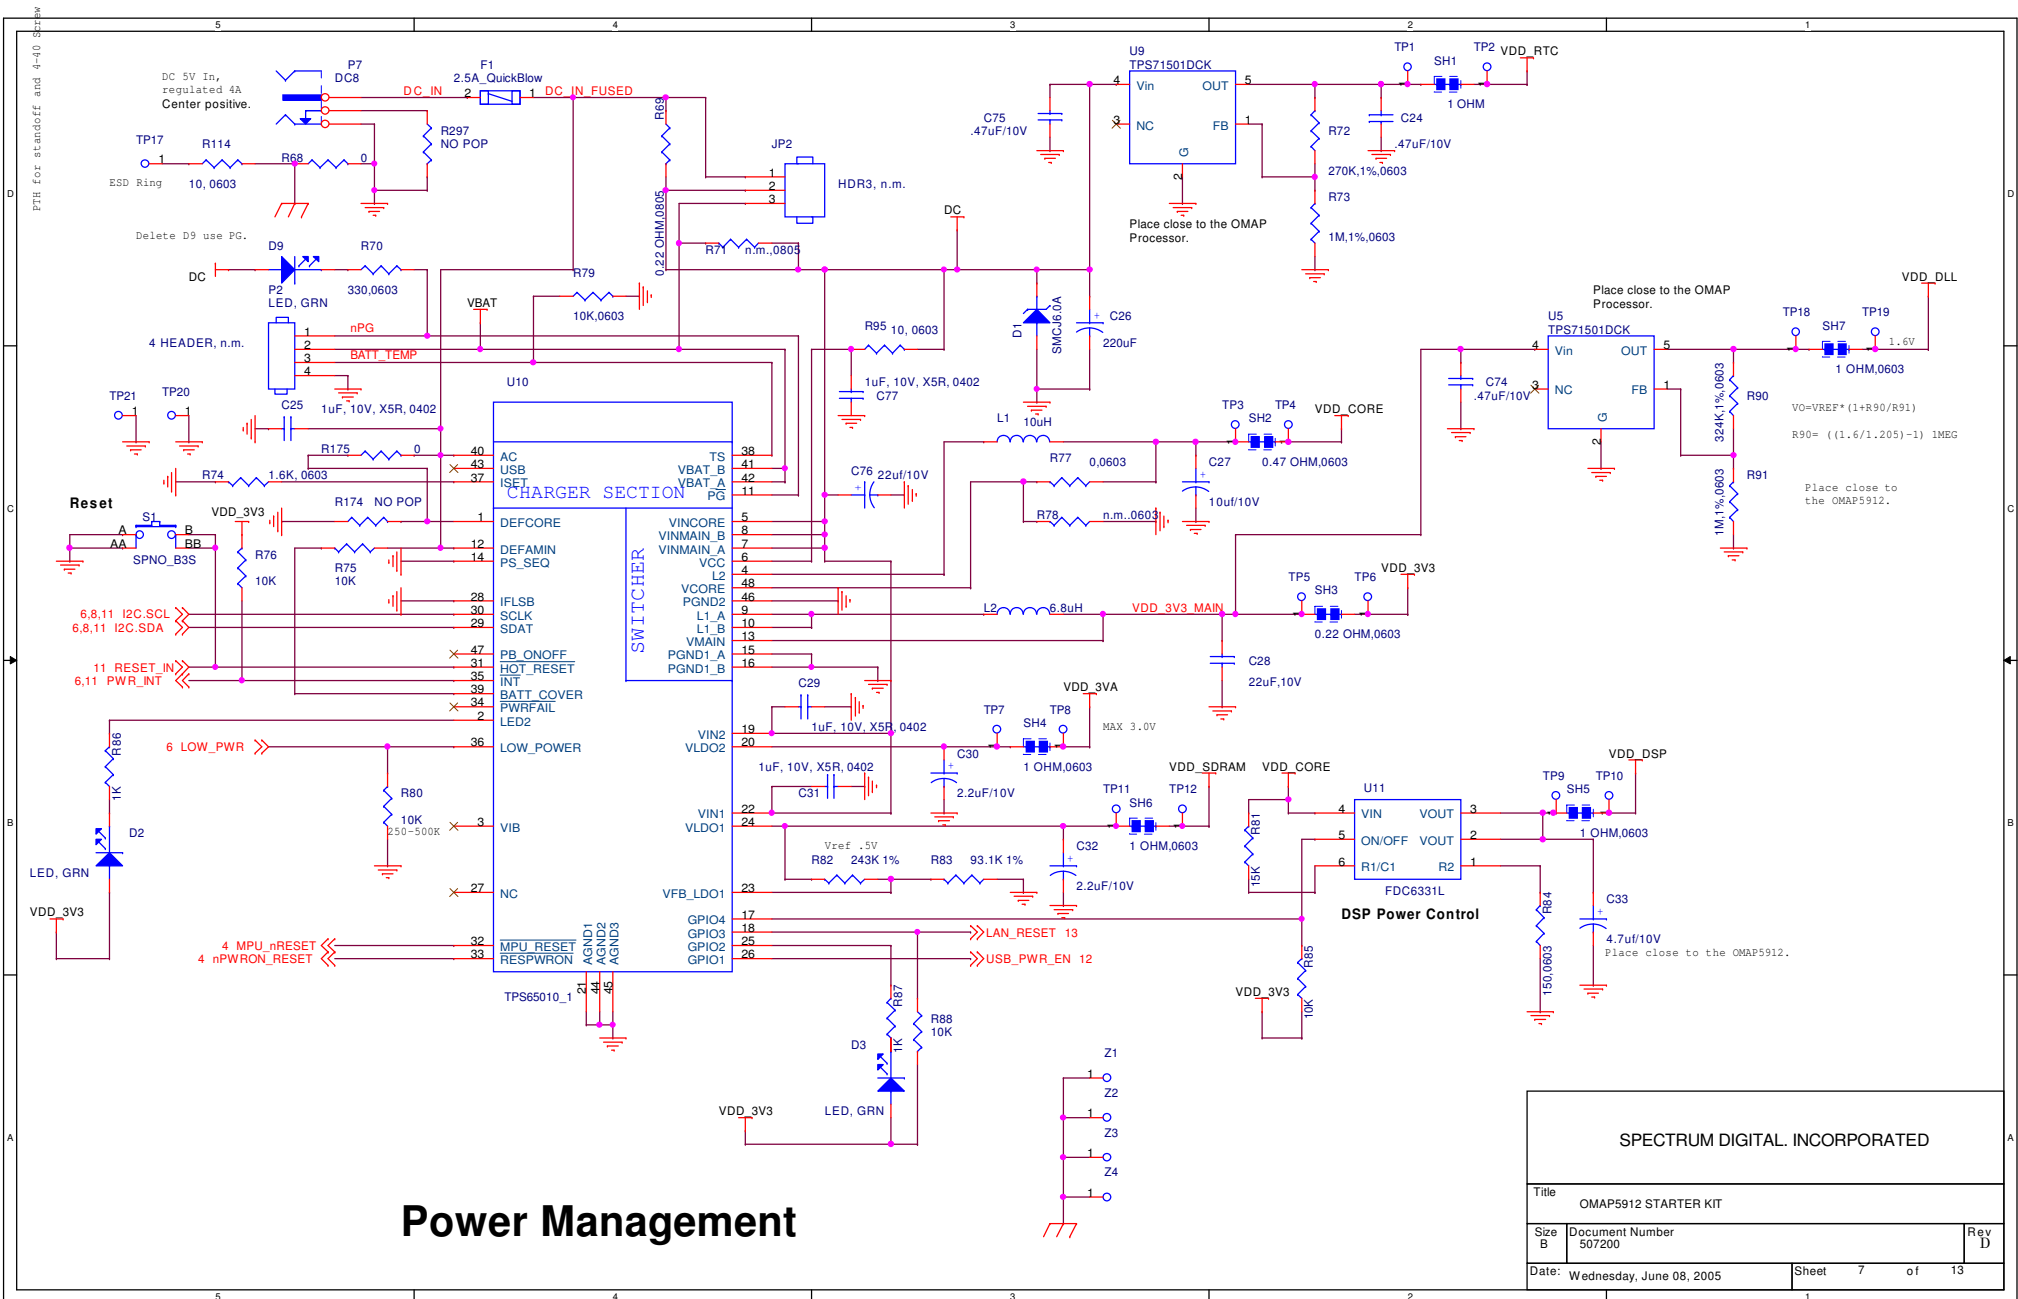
5 4 3 2 1

PTH for standoff and 4-40 Screw

DC 5V In, regulated 4A Center positive.

P7 DC8

F1 2.5A_QuickBlow

DC_IN 2 1 DC_IN_FUSED

R297 NO POP

TP17 R114 R68 0

ESD Ring 10, 0603

Delete D9 use PG.

D9 R70

DC

P2 LED, GRN 330,0603

4 HEADER, n.m.

nPG
BATT_TEMP

TP21 TP20

C25 1uF, 10V, X5R, 0402

R175 0

R74 1.6K, 0603

Reset

S1 A B AA BB SPNO_B3S

VDD_3V3

R76 10K

R174 NO POP

R75 10K

6,8,11 I2C.SCL
6,8,11 I2C.SDA

11 RESET_IN
6,11 PWR_INT

R86 1K

6 LOW_PWR

D2

LED, GRN

VDD_3V3

R80 10K 250-500K

4 MPU_nRESET
4 nPWRON_RESET

R69

0.22 OHM,0805

JP2 HDR3, n.m.

R71 n.m.,0805

R79 10K,0603

VBAT

U10

AC USB ISET CHARGER SECTION TS VBAT_B VBAT_A PG

DEFCORE
DEFAMIN
PS_SEQ

IFLSB
SCLK
SDAT

PB_ONOFF
HOT_RESET
INT
BATT_COVER
PWRFAIL
LED2

LOW_POWER

VIB

NC

MPU_RESET
RESPWRON

AGND1 AGND2 AGND3

TPS65010_1

SWITCHER

VINCORE VINMAIN_B VINMAIN_A VCC L2 VCORE PGND2 L1_A L1_B VMAIN PGND1_A PGND1_B

VIN2 VLDO2

VIN1 VLDO1

VFB_LDO1

GPIO4 GPIO3 GPIO2 GPIO1

LAN_RESET 13
USB_PWR_EN 12

R87 1K R88 10K

D3

VDD_3V3 LED, GRN

C75 .47uF/10V

U9 TPS71501DCK
Vin OUT NC FB G

Place close to the OMAP Processor.

TP1 SH1 TP2 VDD_RTC 1 OHM

R72 270K,1%,0603
C24 .47uF/10V
R73 1M,1%,0603

DC

D1 SMCJ6.0A

C26 220uF

R95 10, 0603

1uF, 10V, X5R, 0402 C77

L1 10uH

C76 22uf/10V

R77 0,0603

R78 n.m.,0603

C27 10uf/10V

TP3 SH2 TP4 VDD_CORE 0.47 OHM,0603

Place close to the OMAP Processor.

U5 TPS71501DCK Vin OUT NC FB G

C74 .47uF/10V

TP18 SH7 TP19 1.6V
VDD_DLL
1 OHM,0603

R90 324K,1%,0603
R91 1M,1%,0603

VO=VREF*(1+R90/R91)
R90= ((1.6/1.205)-1) 1MEG

Place close to the OMAP5912.

L2 6.8uH VDD_3V3_MAIN

TP5 SH3 TP6 VDD_3V3
0.22 OHM,0603

C28 22uF,10V

C29 1uF, 10V, X5R, 0402

VDD_3VA
TP7 SH4 TP8
MAX 3.0V
C30 2.2uF/10V
1 OHM,0603

1uF, 10V, X5R, 0402 C31

VDD_SDRAM VDD_CORE

TP11 SH6 TP12
1 OHM,0603

Vref .5V
R82 243K 1% R83 93.1K 1%

C32 2.2uF/10V

R81 15K

U11
VIN VOUT
ON/OFF VOUT
R1/C1 R2
FDC6331L

DSP Power Control

VDD_DSP
TP9 SH5 TP10
1 OHM,0603

R84 150,0603

C33 4.7uf/10V
Place close to the OMAP5912.

R85 10K
VDD_3V3

Z1 Z2 Z3 Z4

Power Management

SPECTRUM DIGITAL. INCORPORATED

Title OMAP5912 STARTER KIT

Size B Document Number 507200 Rev D

Date: Wednesday, June 08, 2005 Sheet 7 of 13